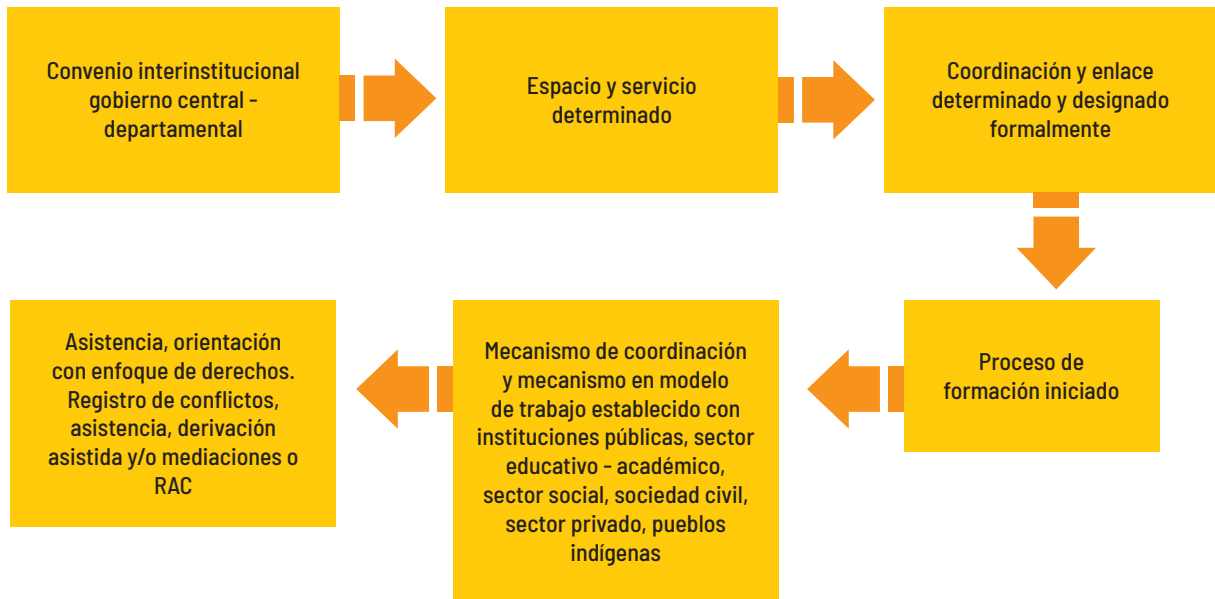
Convenio interinstitucional gobierno central - departamental

Espacio y servicio determinado

Coordinación y enlace determinado y designado formalmente

Proceso de formación iniciado

Mecanismo de coordinación y mecanismo en modelo de trabajo establecido con instituciones públicas, sector educativo - académico, sector social, sociedad civil, sector privado, pueblos indígenas

Asistencia, orientación con enfoque de derechos. Registro de conflictos, asistencia, derivación asistida y/o mediaciones o RAC